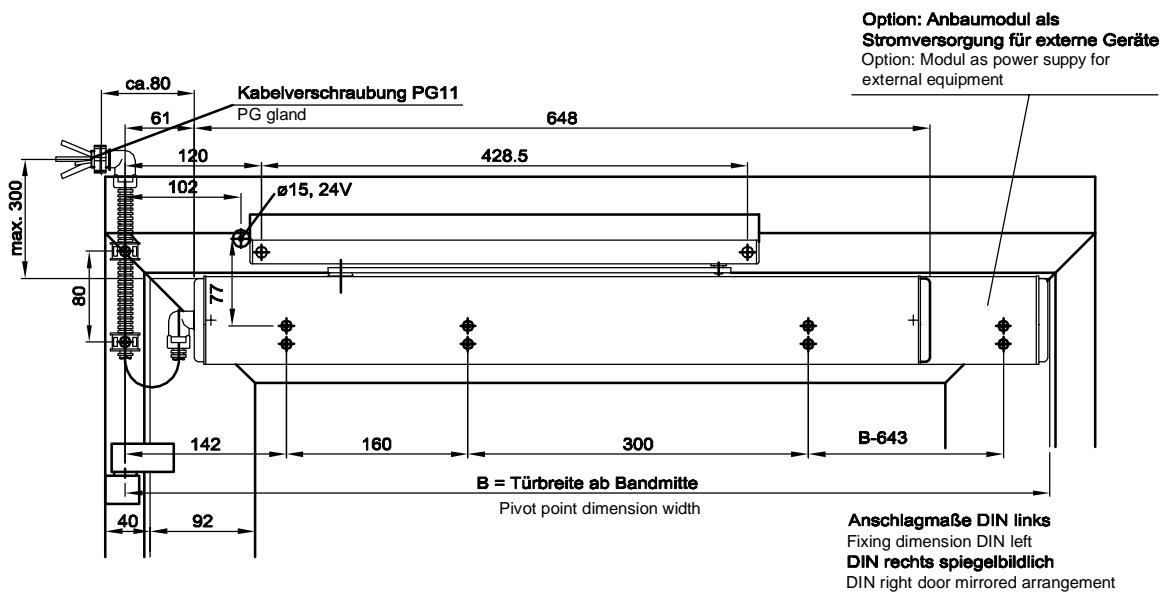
Option: Anbaumodul als Stromversorgung für externe Geräte
Option: Modul as power suppy for external equipment

ca.80

Kabelverschraubung PG11
PG gland

61

648

120

428.5

max. 300

102

ø15, 24V

80

77

142

160

300

B-643

B = Türbreite ab Bandmitte
Pivot point dimension width

40

92

Anschlagmaße DIN links
Fixing dimension DIN left
DIN rechts spiegelbildlich
DIN right door mirrored arrangement